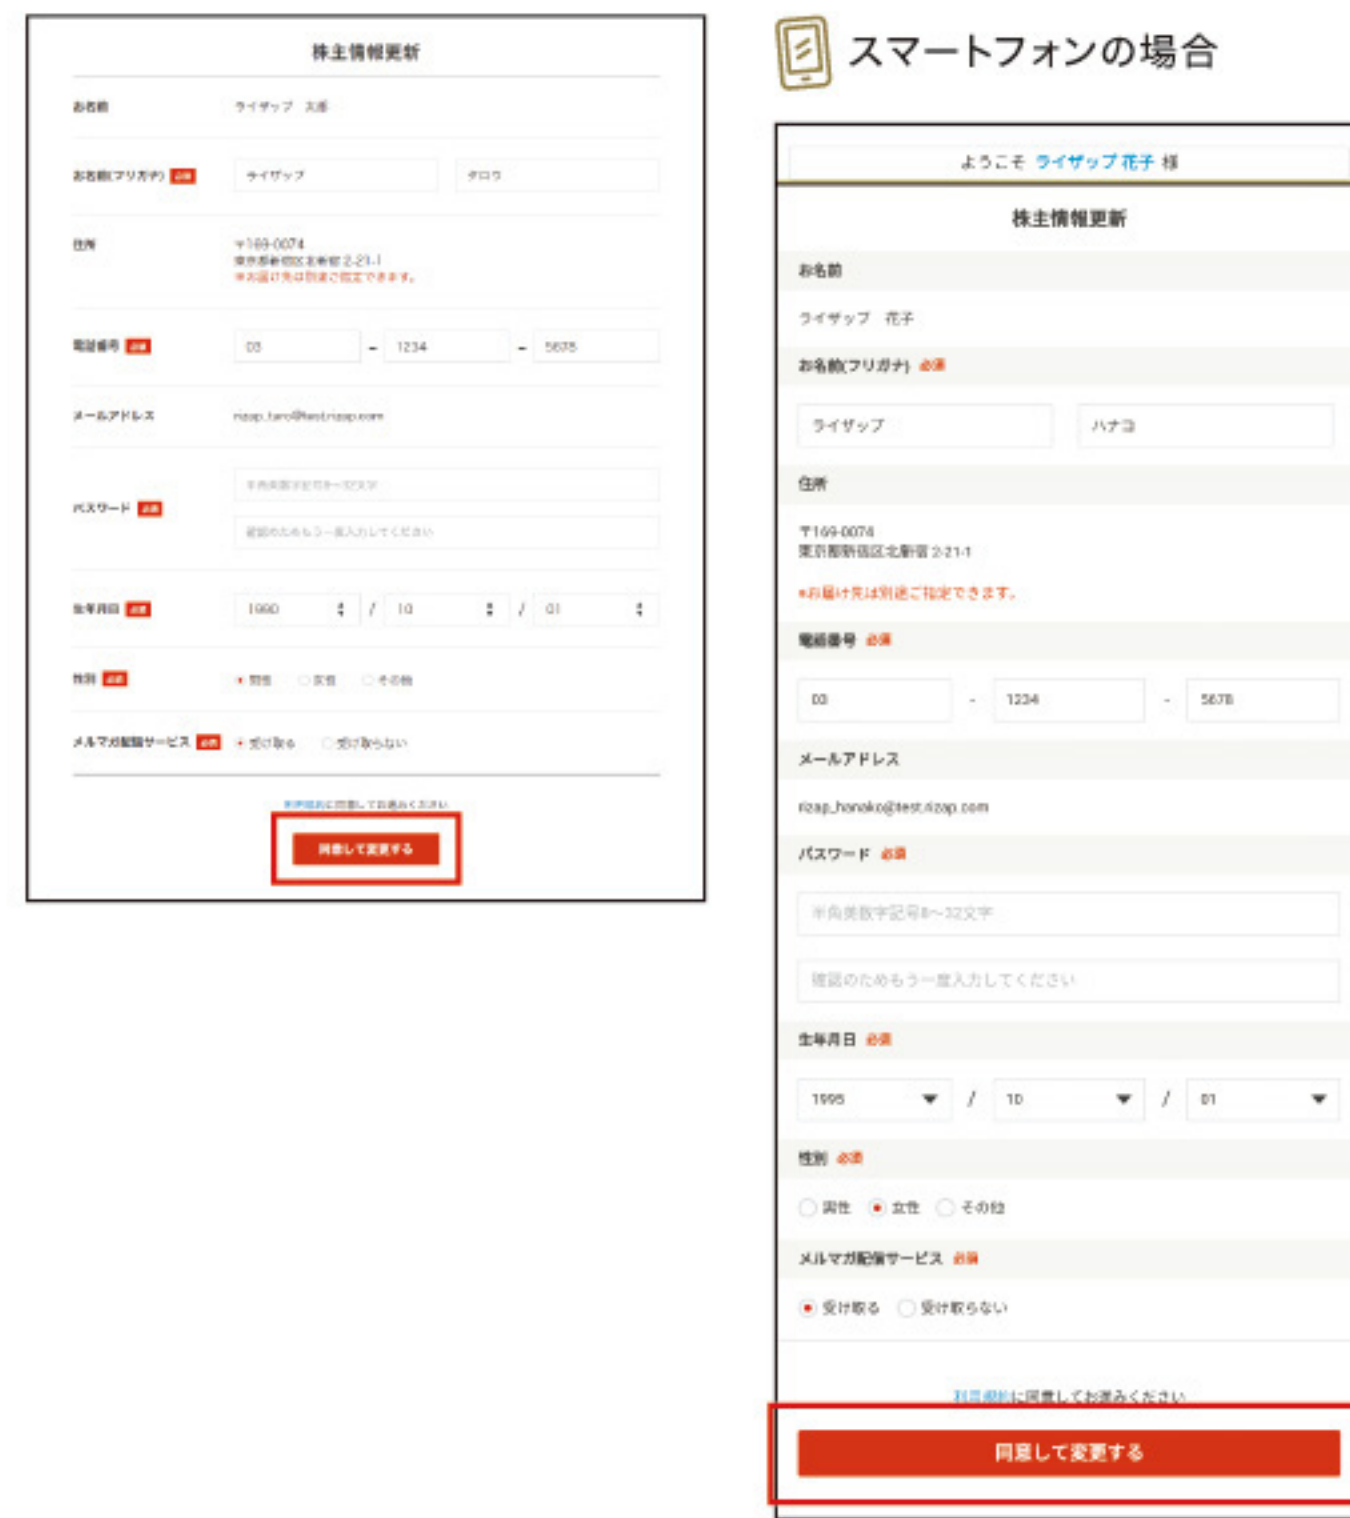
株主情報更新

お名前　ライザップ　太郎

お名前(フリガナ) 必須　ライザップ　タロウ

住所　〒169-0074
東京都新宿区北新宿 2-21-1
※お届け先は別途ご指定できます。

電話番号 必須　03 - 1234 - 5678

メールアドレス　rizap_taro@test.rizap.com

パスワード 必須　半角英数字記号8〜32文字
確認のためもう一度入力してください

生年月日 必須　1990 / 10 / 01

性別 必須　男性　女性　その他

メルマガ配信サービス 必須　受け取る　受け取らない

利用規約に同意してお進みください

同意して変更する

スマートフォンの場合

ようこそ ライザップ 花子 様

株主情報更新

お名前

ライザップ　花子

お名前(フリガナ) 必須

ライザップ　ハナコ

住所

〒169-0074
東京都新宿区北新宿 2-21-1

※お届け先は別途ご指定できます。

電話番号 必須

03 - 1234 - 5678

メールアドレス

rizap_hanako@test.rizap.com

パスワード 必須

半角英数字記号8〜32文字

確認のためもう一度入力してください

生年月日 必須

1995 / 10 / 01

性別 必須

男性　女性　その他

メルマガ配信サービス 必須

受け取る　受け取らない

利用規約に同意してお進みください

同意して変更する